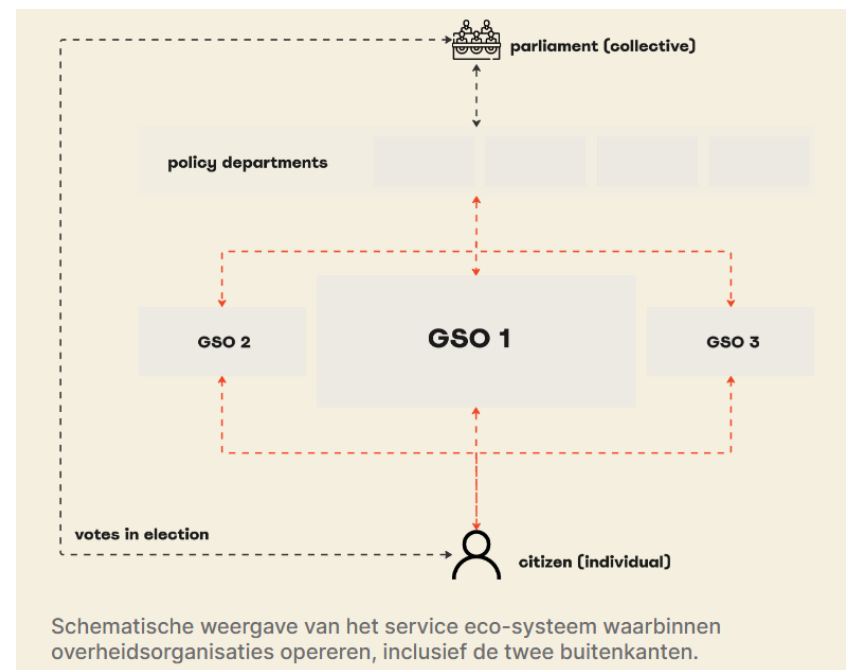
parliament (collective)

policy departments

GSO 2

GSO 1

GSO 3

votes in election

citizen (individual)

Schematische weergave van het service eco-systeem waarbinnen overheidsorganisaties opereren, inclusief de twee buitenkanten.